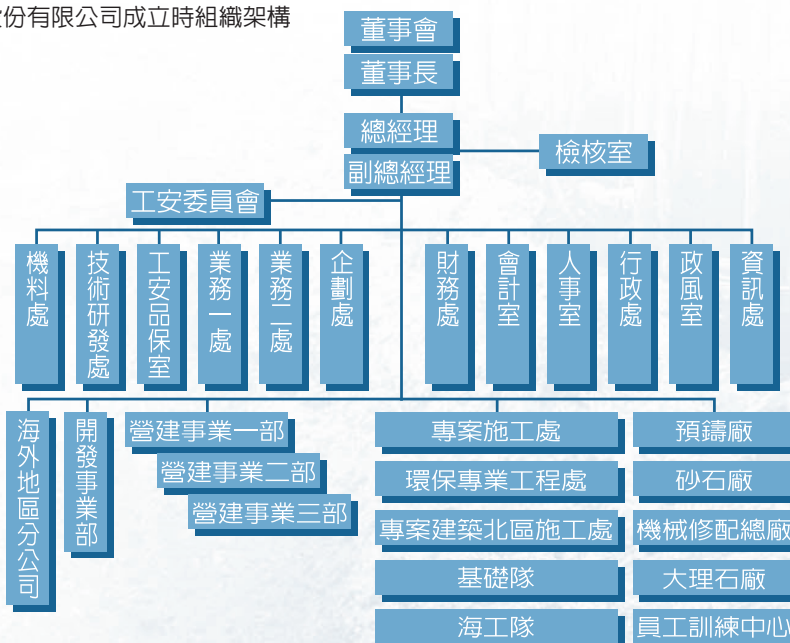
份有限公司成立時組織架構

董事會

董事長

總經理

檢核室

副總經理

工安委員會

機料處

技術研發處

工安品保室

業務一處

業務二處

企劃處

財務處

會計室

人事室

行政處

政風室

資訊處

海外地區分公司

開發事業部

營建事業一部

營建事業二部

營建事業三部

專案施工處

環保專業工程處

專案建築北區施工處

基礎隊

海工隊

預鑄廠

砂石廠

機械修配總廠

大理石廠

員工訓練中心